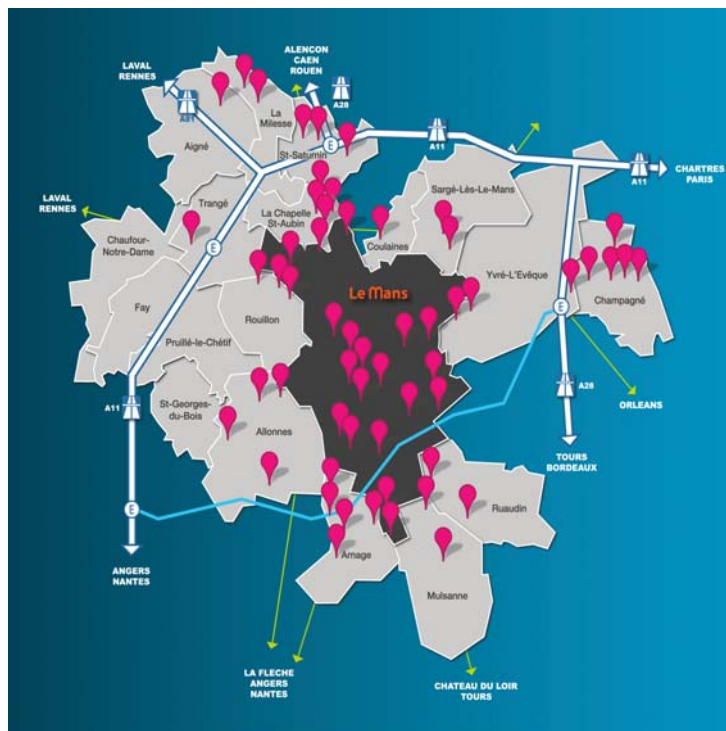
LAVAL
RENNES

A81

ALENCON
CAEN
ROUEN

A28

La Milesse

St-Saturnin

E

A11

CHARTRES
PARIS

A11

Aigné

LAVAL
RENNES

Trangé

La Chapelle St-Aubin

Sargé-Lès-Le-Mans

Chaufour-Notre-Dame

E

Coulaines

Yvré-L'Evêque

Fay

Le Mans

Champagné

Rouillon

E

Pruillé-le-Chétif

A28

ORLEANS

A11

St-Georges-du-Bois

Allonnes

TOURS
BORDEAUX

E

Ruaudin

ANGERS
NANTES

Arnage

Mulsanne

LA FLECHE
ANGERS
NANTES

CHATEAU DU LOIR
TOURS